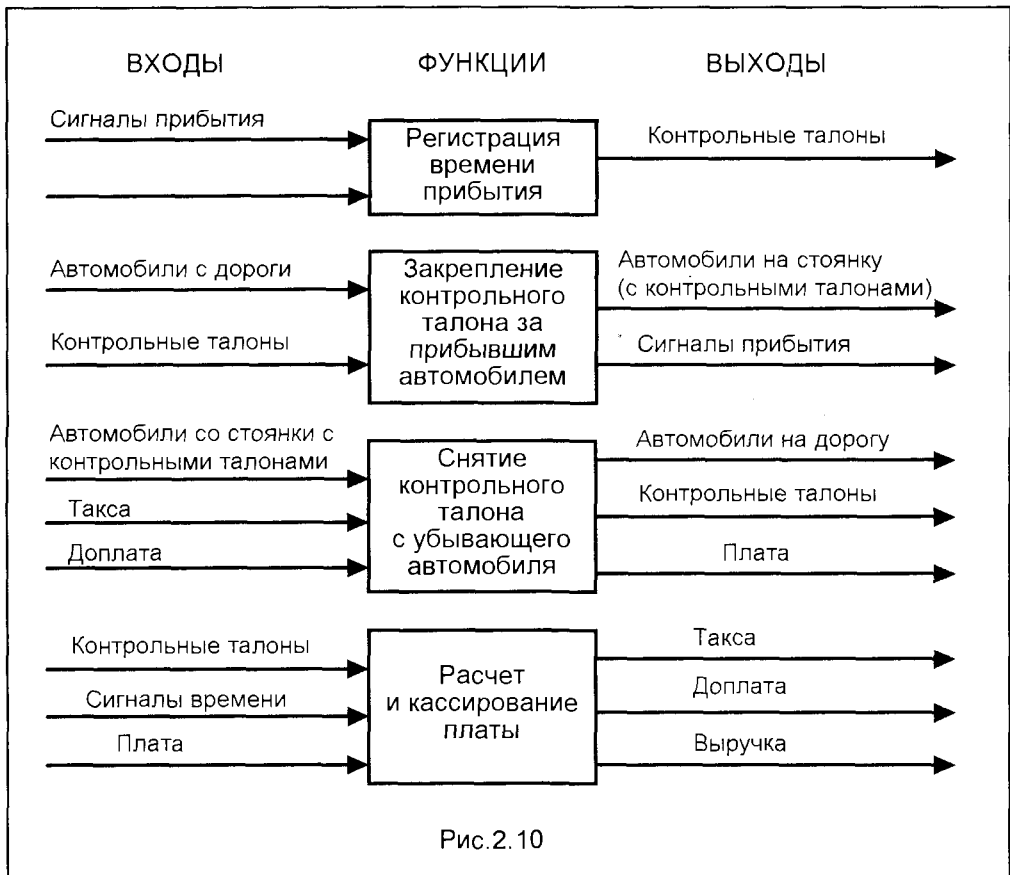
ВХОДЫ ФУНКЦИИ ВЫХОДЫ

Сигналы прибытия

Регистрация времени прибытия

Контрольные талоны

Автомобили с дороги

Контрольные талоны

Закрепление контрольного талона за прибывшим автомобилем

Автомобили на стоянку (с контрольными талонами)

Сигналы прибытия

Автомобили со стоянки с контрольными талонами

Такса

Доплата

Снятие контрольного талона с убывающего автомобиля

Автомобили на дорогу

Контрольные талоны

Плата

Контрольные талоны

Сигналы времени

Плата

Расчет и кассирование платы

Такса

Доплата

Выручка

Рис.2.10